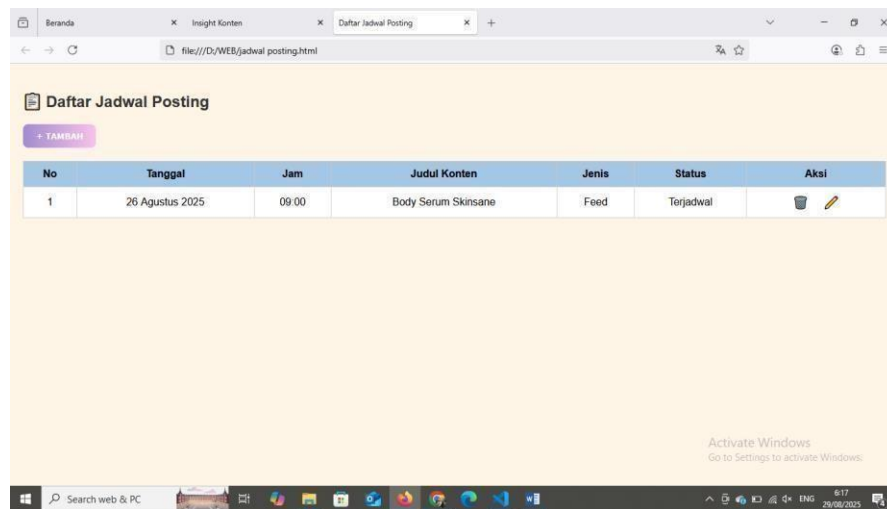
Beranda × Insight Konten × Daftar Jadwal Posting × +

file:///D:/WEB/jadwal posting.html

Daftar Jadwal Posting

+ TAMBAH

| No | Tanggal | Jam | Judul Konten | Jenis | Status | Aksi |
|---|---|---|---|---|---|---|
| 1 | 26 Agustus 2025 | 09:00 | Body Serum Skinsane | Feed | Terjadwal | |

Activate Windows
Go to Settings to activate Windows.

Search web & PC

ENG 6:17 29/08/2025